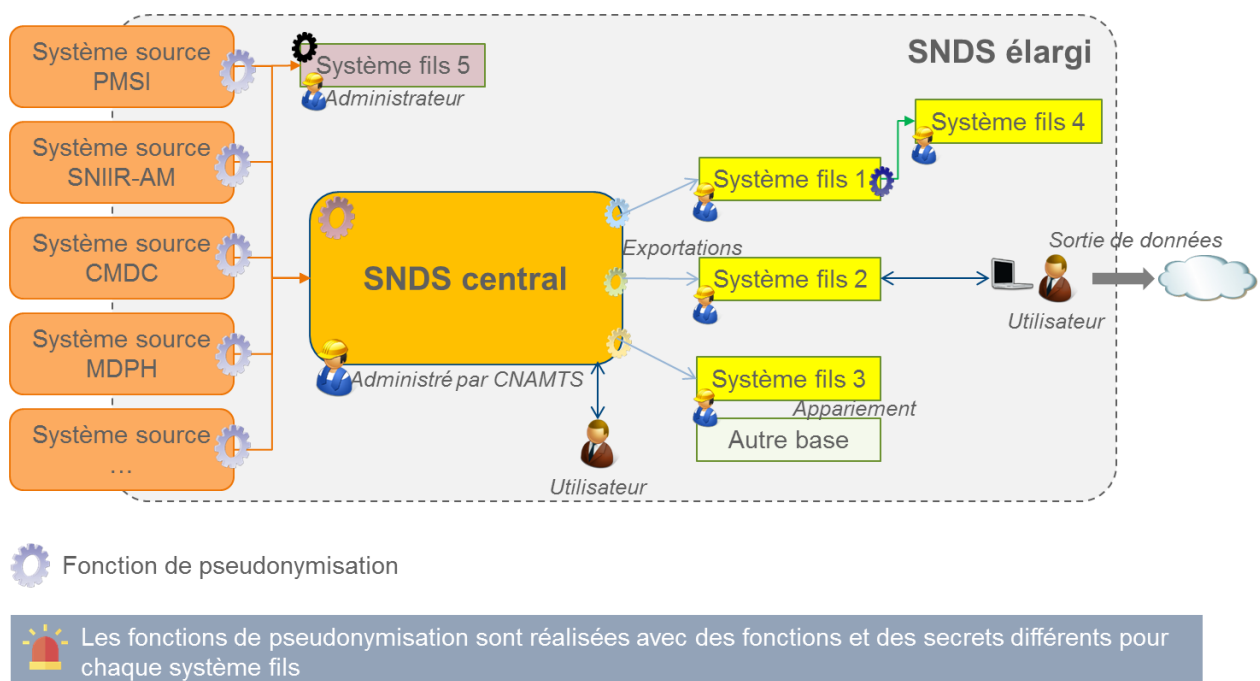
Système source PMSI

Système source SNIIR-AM

Système source CMDC

Système source MDPH

Système source …

Système fils 5

Administrateur

SNDS élargi

Système fils 4

Système fils 1

SNDS central

Exportations

Sortie de données

Système fils 2

Utilisateur

Administré par CNAMTS

Système fils 3

Appariement

Autre base

Utilisateur

Fonction de pseudonymisation

Les fonctions de pseudonymisation sont réalisées avec des fonctions et des secrets différents pour chaque système fils